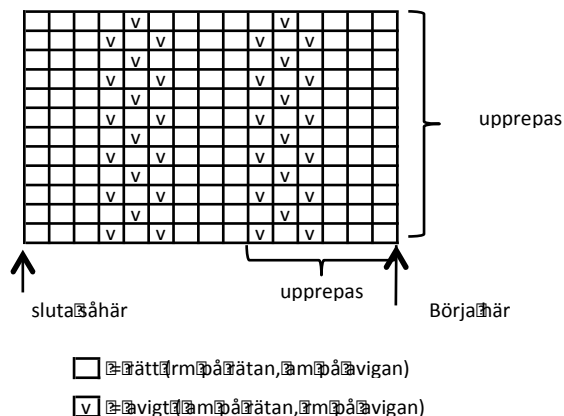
| | | | | | | | | | | | | | | | |
|---|---|---|---|---|---|---|---|---|---|---|---|---|---|---|---|
| | | | | v | | | | | | | v | | | | |
| | | | v | | v | | | | | v | | v | | | |
| | | | | v | | | | | | | v | | | | |
| | | | v | | v | | | | | v | | v | | | |
| | | | | v | | | | | | | v | | | | |
| | | | v | | v | | | | | v | | v | | | |
| | | | | v | | | | | | | v | | | | |
| | | | v | | v | | | | | v | | v | | | |
| | | | | v | | | | | | | v | | | | |
| | | | v | | v | | | | | v | | v | | | |
| | | | | v | | | | | | | v | | | | |
| | | | v | | v | | | | | v | | v | | | |

upprepas

upprepas

sluta här

Börja här

= rätt (rm på rätan, am på avigan)

v = avigt (am på rätan, rm på avigan)